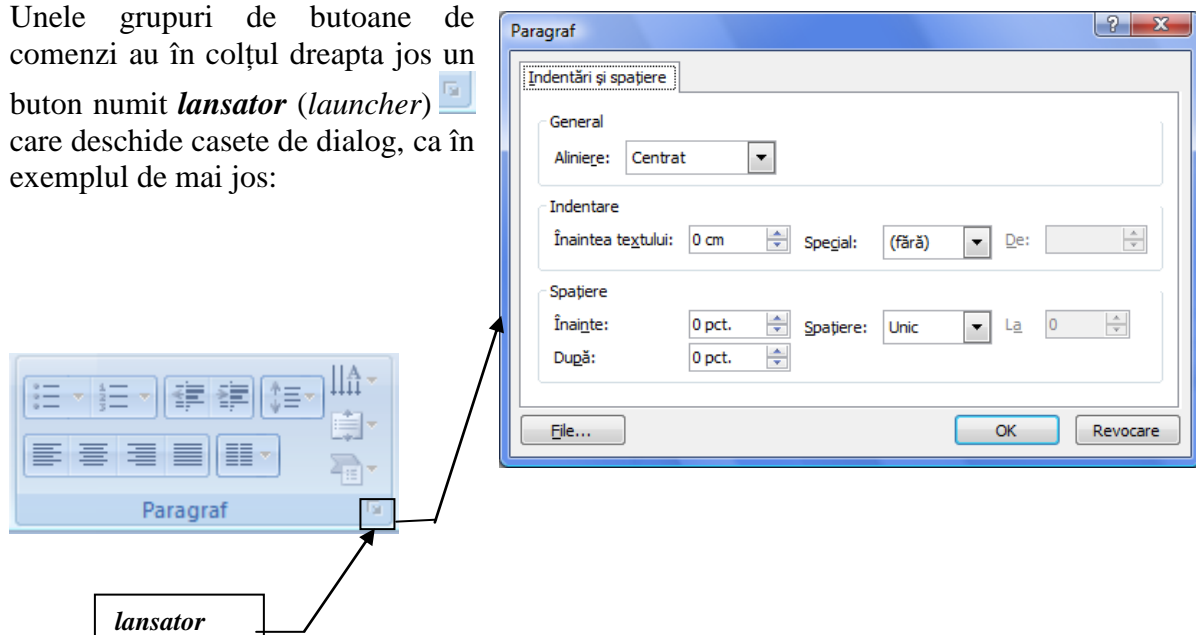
Unele grupuri de butoane de comenzi au în colțul dreapta jos un buton numit ***lansator*** (*launcher*) care deschide casete de dialog, ca în exemplul de mai jos:

Paragraf

Indentări și spațiere

General

Aliniere: Centrat

Indentare

Înaintea textului: 0 cm

Special: (fără)

De:

Spațiere

Înainte: 0 pct.

Spațiere: Unic

La 0

După: 0 pct.

File...

OK

Revocare

Paragraf

*lansator*